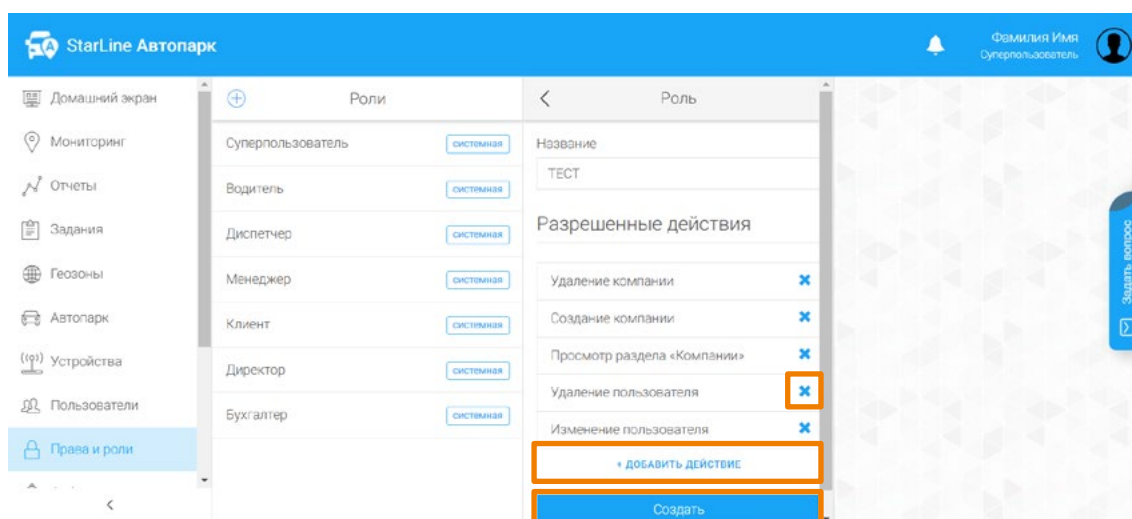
StarLine Автопарк

Фамилия Имя
Суперпользователь

Домашний экран
Мониторинг
Отчеты
Задания
Геозоны
Автопарк
Устройства
Пользователи
Права и роли

<

Роли

Суперпользователь системная
Водитель системная
Диспетчер системная
Менеджер системная
Клиент системная
Директор системная
Бухгалтер системная

<
Роль

Название
ТЕСТ

Разрешенные действия

Удаление компании
Создание компании
Просмотр раздела «Компании»
Удаление пользователя
Изменение пользователя

+ ДОБАВИТЬ ДЕЙСТВИЕ

Создать

Задать вопрос